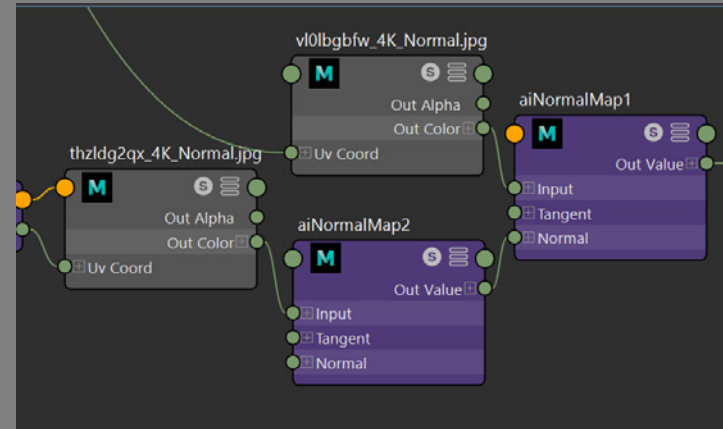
vl0lbgbfw_4K_Normal.jpg
M
S
Out Alpha
Out Color
Uv Coord

aiNormalMap1
M
S
Out Value
Input
Tangent
Normal

thzldg2qx_4K_Normal.jpg
M
S
Out Alpha
Out Color
Uv Coord

aiNormalMap2
M
S
Out Value
Input
Tangent
Normal